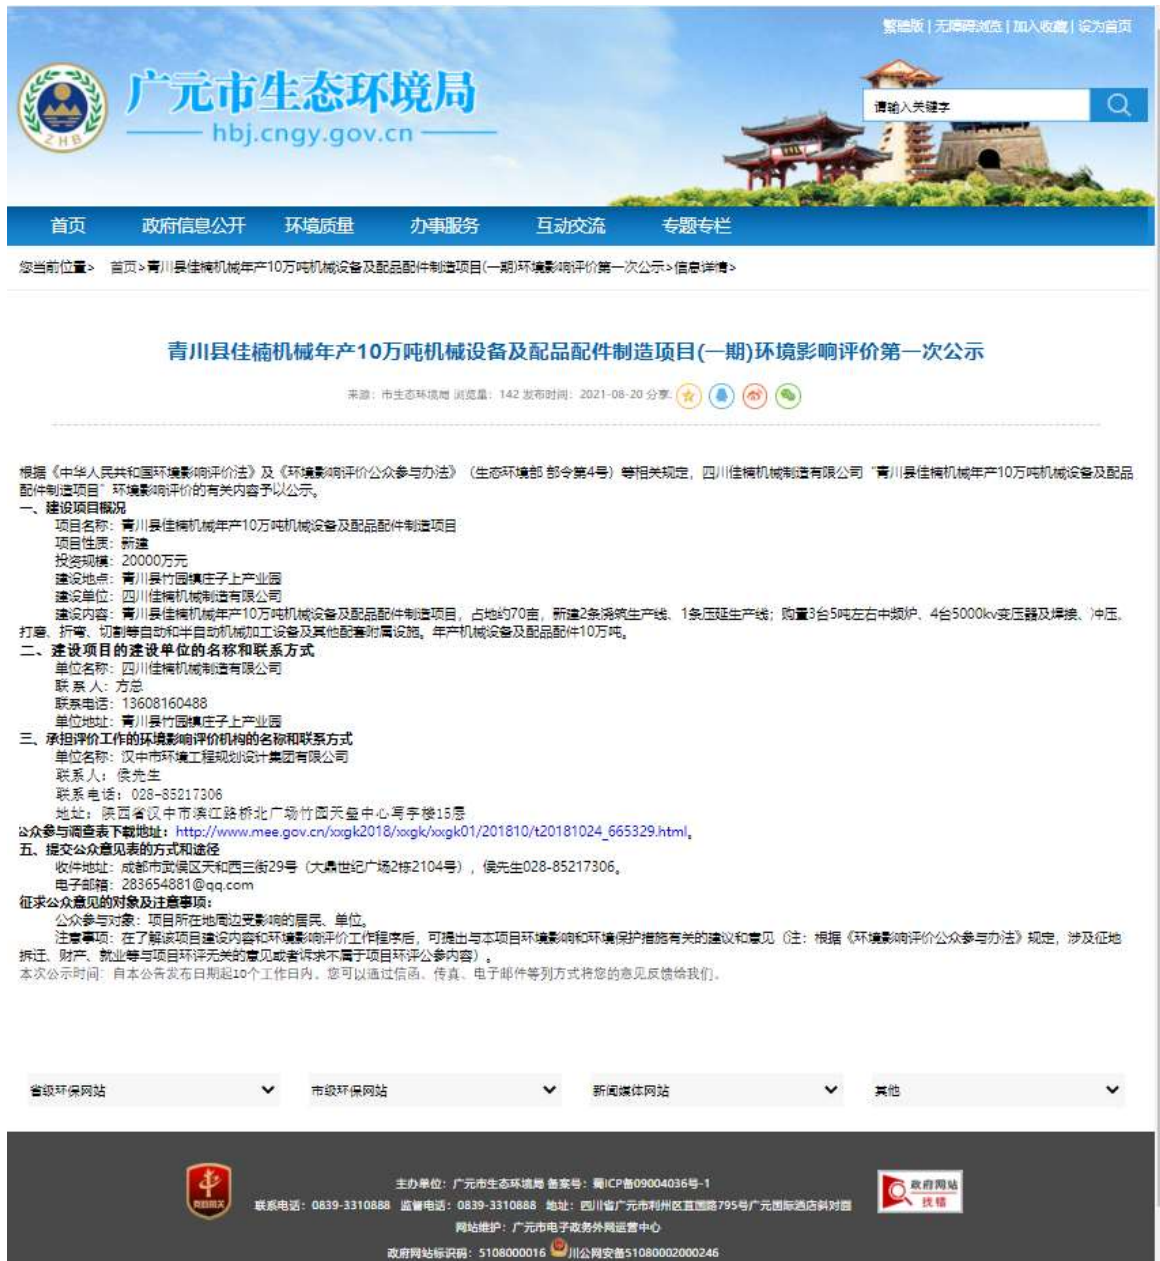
繁體版 | 无障碍浏览 | 加入收藏 | 设为首页

广元市生态环境局
hbj.cngy.gov.cn

请输入关键字

首页 政府信息公开 环境质量 办事服务 互动交流 专题专栏

您当前位置> 首页 > 青川县佳楠机械年产10万吨机械设备及配品配件制造项目(一期)环境影响评价第一次公示 > 信息详情 >

青川县佳楠机械年产10万吨机械设备及配品配件制造项目(一期)环境影响评价第一次公示

来源：市生态环境局 浏览量：142 发布时间：2021-08-20 分享：

根据《中华人民共和国环境影响评价法》及《环境影响评价公众参与办法》（生态环境部 部令第4号）等相关规定，四川佳楠机械制造有限公司“青川县佳楠机械年产10万吨机械设备及配品配件制造项目”环境影响评价的有关内容予以公示。
一、建设项目概况
项目名称：青川县佳楠机械年产10万吨机械设备及配品配件制造项目
项目性质：新建
投资规模：20000万元
建设地点：青川县竹园镇庄子上产业园
建设单位：四川佳楠机械制造有限公司
建设内容：青川县佳楠机械年产10万吨机械设备及配品配件制造项目，占地约70亩，新建2条浇筑生产线、1条压延生产线；购置3台5吨左右中频炉、4台5000kv变压器及焊接、冲压、打磨、折弯、切割等自动和半自动机械加工设备及其他配套附属设施。年产机械设备及配品配件10万吨。
二、建设项目的建设单位的名称和联系方式
单位名称：四川佳楠机械制造有限公司
联系人：方总
联系电话：13608160488
单位地址：青川县竹园镇庄子上产业园
三、承担评价工作的环境影响评价机构的名称和联系方式
单位名称：汉中市环境工程规划设计集团有限公司
联系人：侯先生
联系电话：028-85217306
地址：陕西省汉中市滨江路桥北广场竹园天星中心写字楼15层
公众参与调查表下载地址：http://www.mee.gov.cn/xxgk2018/xxgk/xxgk01/201810/t20181024_665329.html。
五、提交公众意见表的方式和途径
收件地址：成都市武侯区天和西三街29号（大鼎世纪广场2栋2104号），侯先生028-85217306。
电子邮箱：283654881@qq.com
征求公众意见的对象及注意事项：
公众参与对象：项目所在地周边受影响的居民、单位。
注意事项：在了解该项目建设内容和环境影响评价工作程序后，可提出与本项目环境影响和环境保护措施有关的建议和意见（注：根据《环境影响评价公众参与办法》规定，涉及征地拆迁、财产、就业等与项目环评无关的意见或者诉求不属于项目环评公参内容）。
本次公示时间：自本公告发布日期起10个工作日内。您可以通过信函、传真、电子邮件等列方式将您的意见反馈给我们。

省级环保网站
市级环保网站
新闻媒体网站
其他

主办单位：广元市生态环境局 备案号：蜀ICP备09004036号-1
联系电话：0839-3310888 监督电话：0839-3310888 地址：四川省广元市利州区直街路795号广元国际酒店斜对面
网站维护：广元市电子政务外网运营中心
政府网站标识码：5108000016 川公网安备51080002000246

政府网站 找错